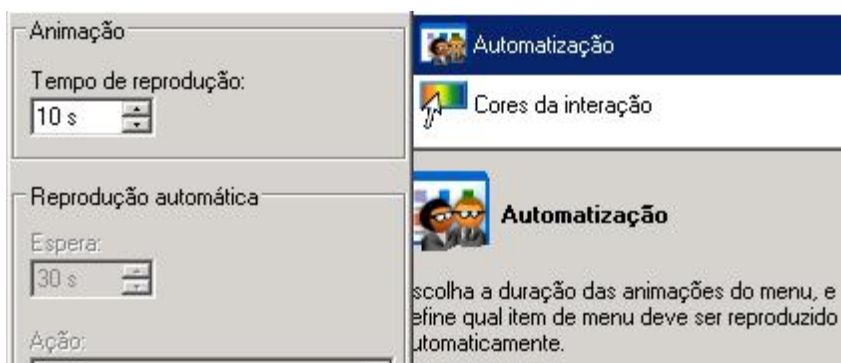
Animação

Tempo de reprodução:

10 s

Reprodução automática

Espera:

30 s

Ação:

Automatização

Cores da interação

Automatização

scolha a duração das animações do menu, e efine qual item de menu deve ser reproduzido utomaticamente.